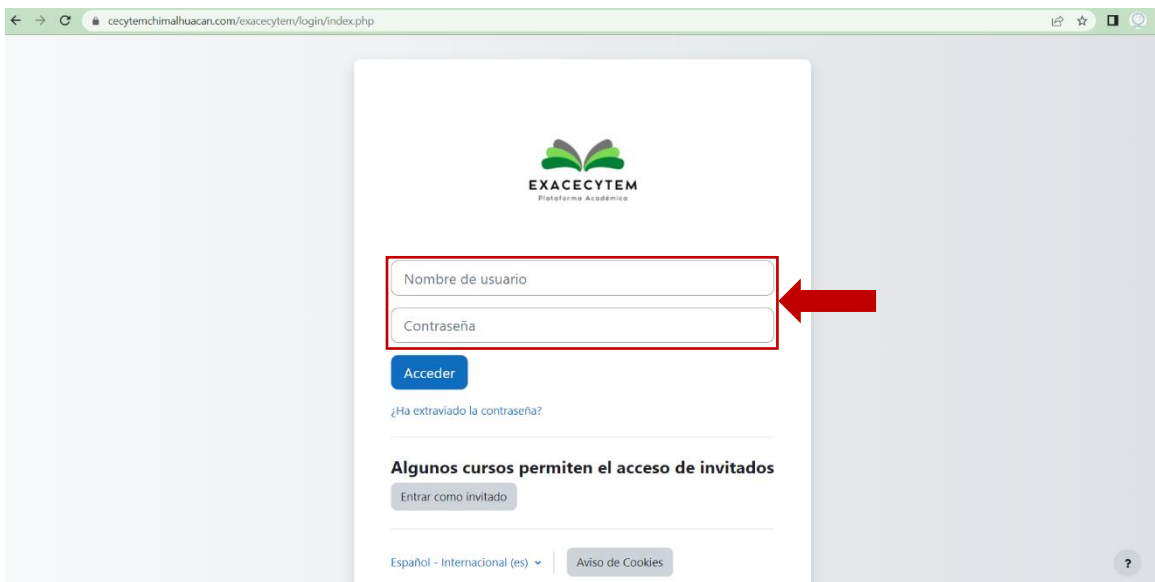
cecytemchimalhuacan.com/exacecytem/login/index.php

EXACECYTEM
Plataforma Académica

Nombre de usuario

Contraseña

Acceder

¿Ha extraviado la contraseña?

Algunos cursos permiten el acceso de invitados

Entrar como invitado

Español - Internacional (es)

Aviso de Cookies

?